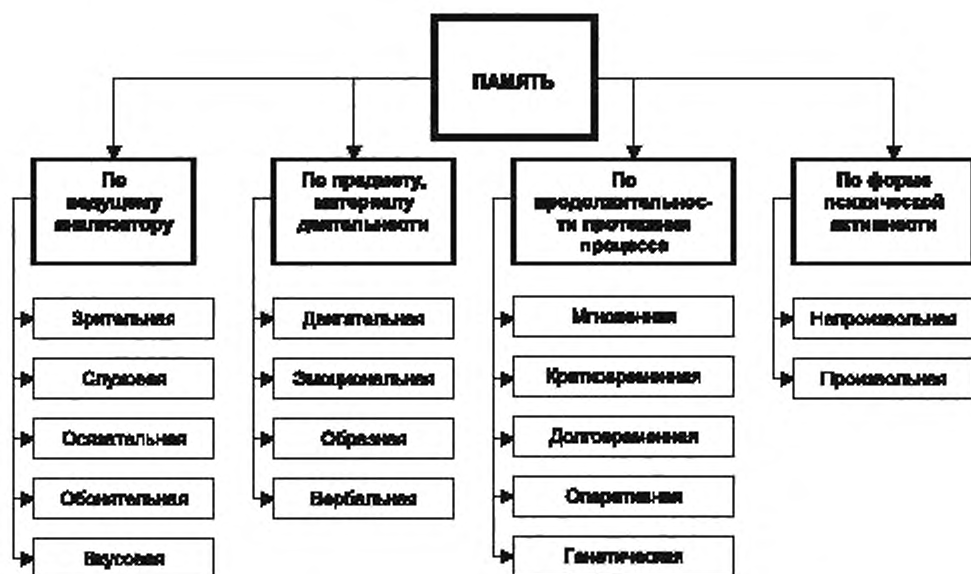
ПАМЯТЬ

По ведущему анализатору

Зрительная

Слуховая

Осязательная

Обонятельная

Вкусовая

По предмету, материалу деятельности

Двигательная

Эмоциональная

Образная

Вербальная

По продолжительности протекания процесса

Мгновенная

Кратковременная

Долговременная

Оперативная

Генетическая

По форме психической активности

Непроизвольная

Произвольная